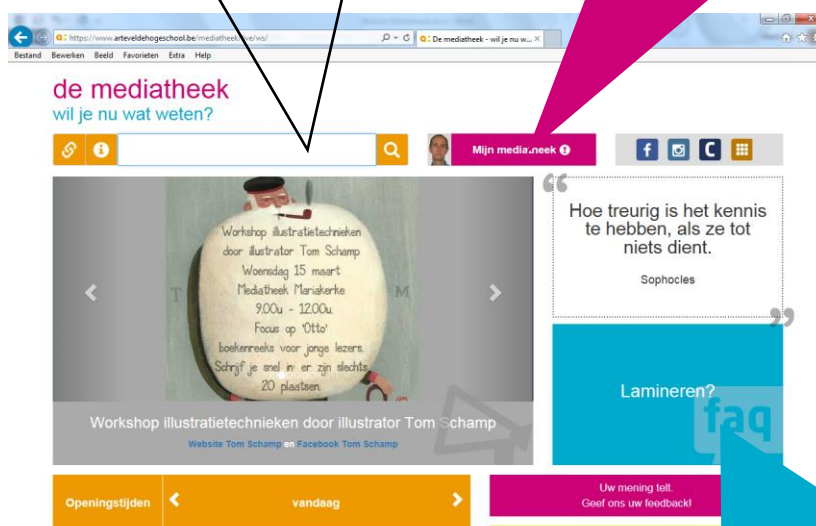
https://www.arteveldehogeschool.be/mediatheek/ws/
De mediatheek - wil je nu w...
Bestand Bewerken Beeld Favorieten Extra Help

de mediatheek
wil je nu wat weten?

Mijn mediatheek

Workshop illustratietechnieken door illustrator Tom Schamp Woensdag 15 maart Mediatheek Mariakerke 9.00u - 12.00u. Focus op 'Otto' boekenreeks voor jonge lezers. Schrijf je snel in: er zijn slechts 20 plaatsen.

Workshop illustratietechnieken door illustrator Tom Schamp
Website Tom Schamp en Facebook Tom Schamp

Hoe treurig is het kennis te hebben, als ze tot niets dient.
Sophocles

Lamineren?
faq

Openingstijden
vandaag

Uw mening telt.
Geef ons uw feedback!